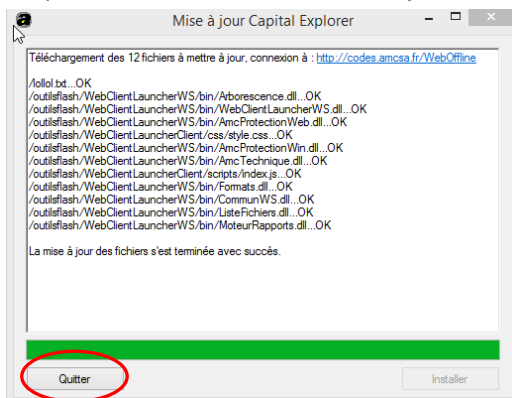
Mise à jour Capital Explorer

Téléchargement des 12 fichiers à mettre à jour, connexion à : http://codes.amcsa.fr/WebOffline

/lollol.txt...OK
/outilsflash/WebClientLauncherWS/bin/Arborescence.dll...OK
/outilsflash/WebClientLauncherWS/bin/WebClientLauncherWS.dll...OK
/outilsflash/WebClientLauncherWS/bin/AmcProtectionWeb.dll...OK
/outilsflash/WebClientLauncherClient/css/style.css...OK
/outilsflash/WebClientLauncherWS/bin/AmcProtectionWin.dll...OK
/outilsflash/WebClientLauncherWS/bin/AmcTechnique.dll...OK
/outilsflash/WebClientLauncherClient/scripts/index.js...OK
/outilsflash/WebClientLauncherWS/bin/Formats.dll...OK
/outilsflash/WebClientLauncherWS/bin/CommunWS.dll...OK
/outilsflash/WebClientLauncherWS/bin/ListeFichiers.dll...OK
/outilsflash/WebClientLauncherWS/bin/MoteurRapports.dll...OK

La mise à jour des fichiers s'est terminée avec succès.

Quitter

Installer